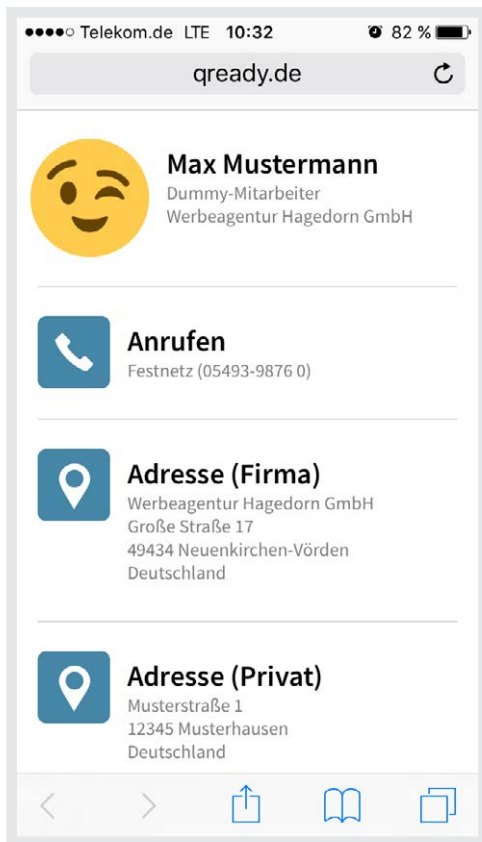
●●●●○ Telekom.de LTE 10:32 82 %

qready.de

Max Mustermann
Dummy-Mitarbeiter
Werbeagentur Hagedorn GmbH

Anrufen
Festnetz (05493-9876 0)

Adresse (Firma)
Werbeagentur Hagedorn GmbH
Große Straße 17
49434 Neuenkirchen-Vörden
Deutschland

Adresse (Privat)
Musterstraße 1
12345 Musterhausen
Deutschland